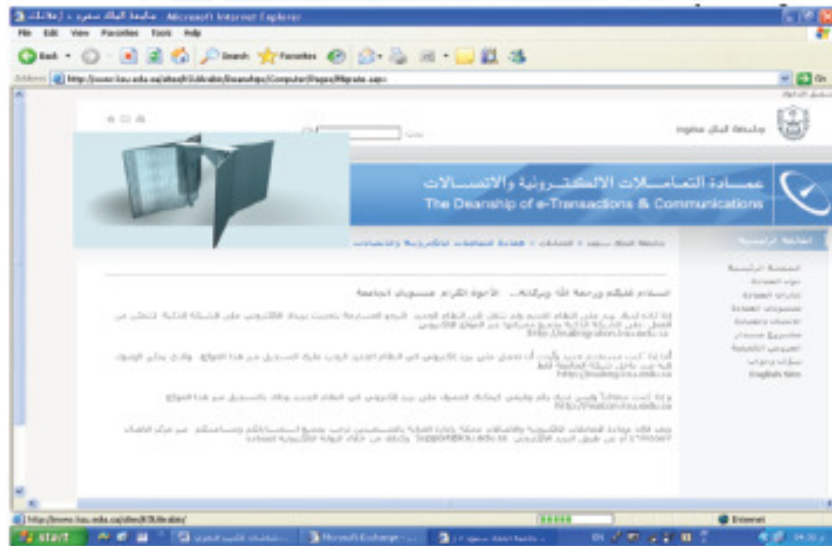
جامعة الملك سعود - إعلانات - Microsoft Internet Explorer
File Edit View Favorites Tools Help
Back Search Favorites
Address http://www.ksu.edu.sa/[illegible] Go

جامعة الملك سعود

عمـادة التعـامـلات الالكتـرونية والاتصـالات
The Deanship of e-Transactions & Communications

جامعة الملك سعود > العمادات > عمادة التعاملات الالكترونية والاتصالات

القائمة الرئيسية
الصفحة الرئيسية
عن العمادة
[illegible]
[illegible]
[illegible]
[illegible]
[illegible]
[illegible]
English Site

السلام عليكم ورحمة الله وبركاته ... الأخوة الكرام منسوبي الجامعة

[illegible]
http://mailmigration.ksu.edu.sa

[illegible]
http://mailmigration.ksu.edu.sa

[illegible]
http://mailmigration.ksu.edu.sa

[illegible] support@ksu.edu.sa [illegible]

http://www.ksu.edu.sa/sites/KSUArabic/
Internet
start